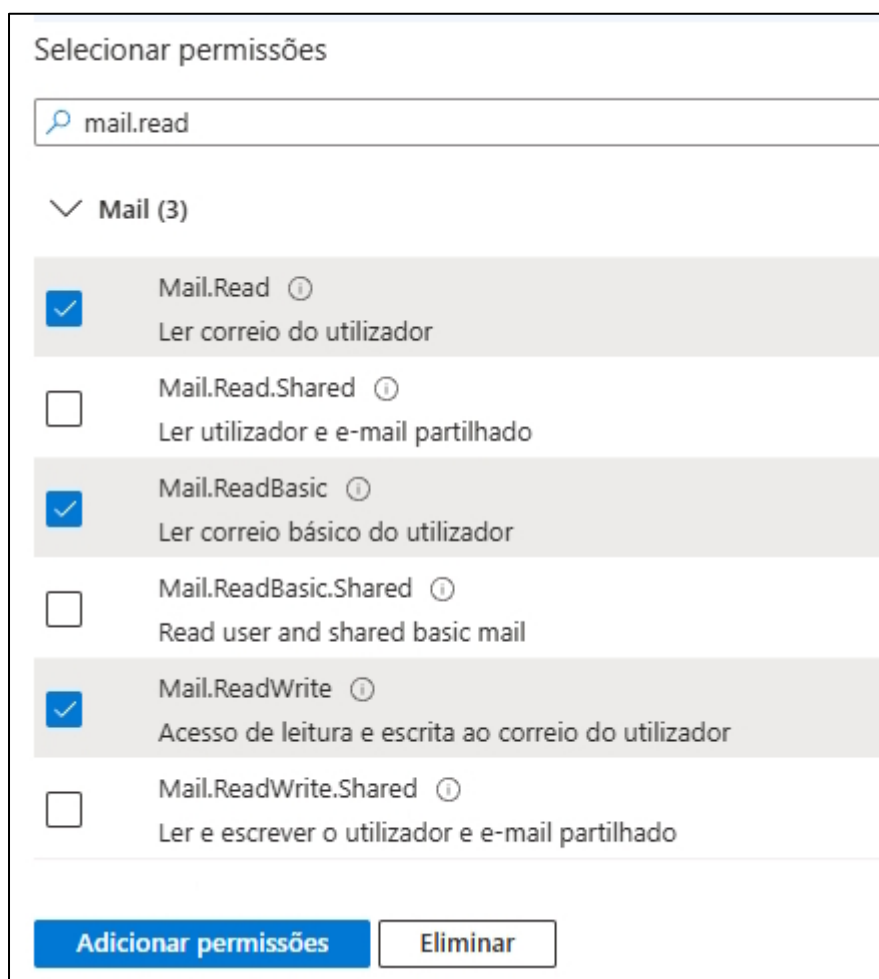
Selecionar permissões

mail.read

Mail (3)

Mail.Read
Ler correio do utilizador

Mail.Read.Shared
Ler utilizador e e-mail partilhado

Mail.ReadBasic
Ler correio básico do utilizador

Mail.ReadBasic.Shared
Read user and shared basic mail

Mail.ReadWrite
Acesso de leitura e escrita ao correio do utilizador

Mail.ReadWrite.Shared
Ler e escrever o utilizador e e-mail partilhado

Adicionar permissões | Eliminar